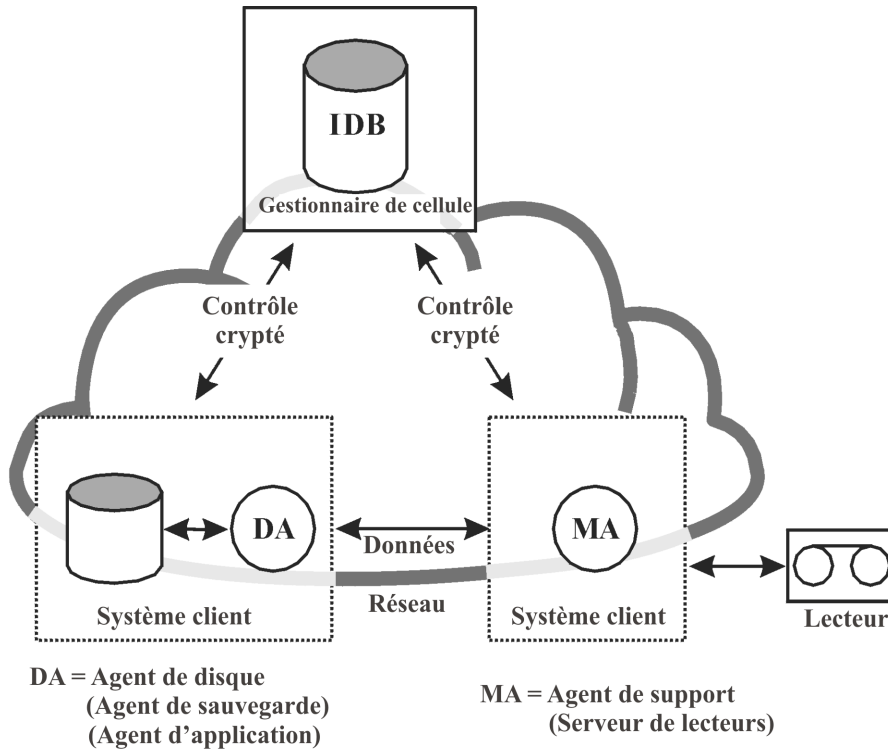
IDB

Gestionnaire de cellule

Contrôle crypté

Contrôle crypté

DA

Données

MA

Système client

Réseau

Système client

Lecteur

DA = Agent de disque
(Agent de sauvegarde)
(Agent d'application)

MA = Agent de support
(Serveur de lecteurs)